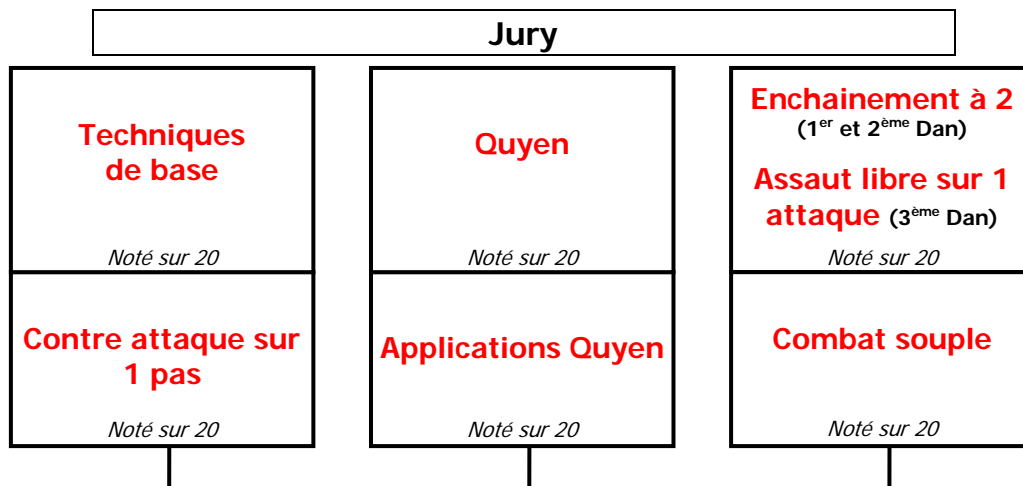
Jury

Techniques de base

Noté sur 20

Contre attaque sur 1 pas

Noté sur 20

Quyen

Noté sur 20

Applications Quyen

Noté sur 20

Enchainement à 2
(1$^{er}$ et 2$^{ème}$ Dan)

Assaut libre sur 1 attaque (3$^{ème}$ Dan)

Noté sur 20

Combat souple

Noté sur 20